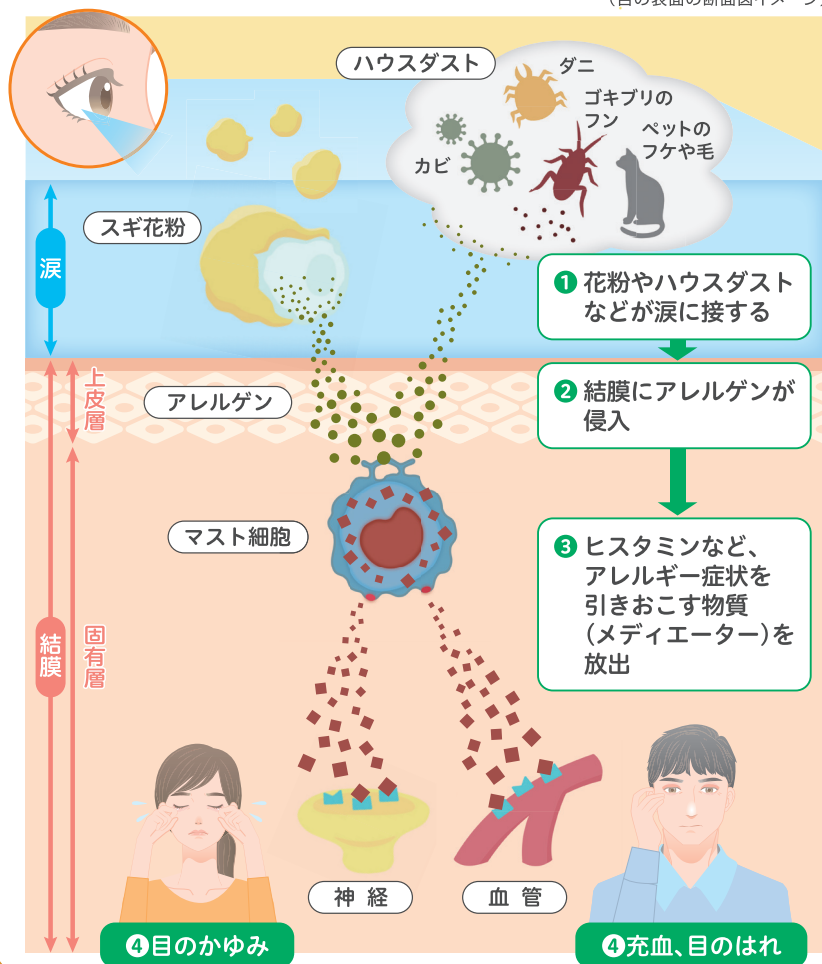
（目の表面の断面図イメージ）

ハウスダスト

ダニ

ゴキブリのフン

ペットのフケや毛

カビ

スギ花粉

涙

❶ 花粉やハウスダストなどが涙に接する

上皮層

アレルゲン

❷ 結膜にアレルゲンが侵入

マスト細胞

❸ ヒスタミンなど、アレルギー症状を引きおこす物質（メディエーター）を放出

結膜

固有層

神経

血管

❹目のかゆみ

❹充血、目のはれ